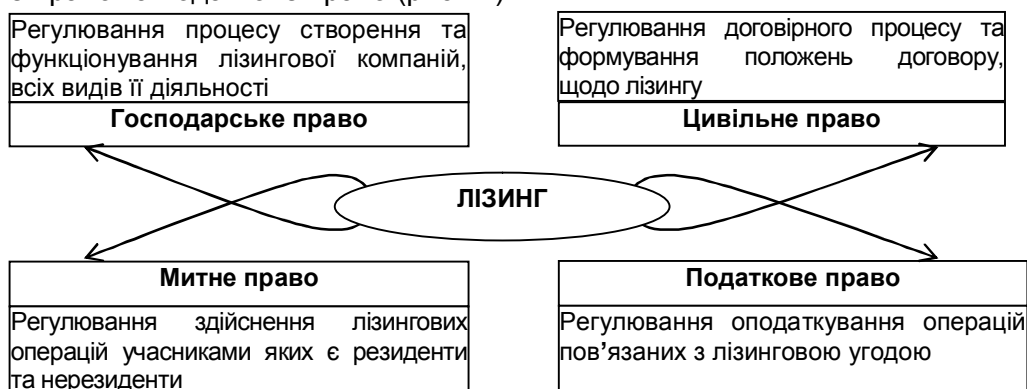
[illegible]

Регулювання процесу створення та функціонування лізингової компаній, всіх видів її діяльності

Господарське право

Регулювання договірного процесу та формування положень договору, щодо лізингу

Цивільне право

ЛІЗИНГ

Митне право

Регулювання здійснення лізингових операцій учасниками яких є резиденти та нерезиденти

Податкове право

Регулювання оподаткування операцій пов'язаних з лізинговою угодою